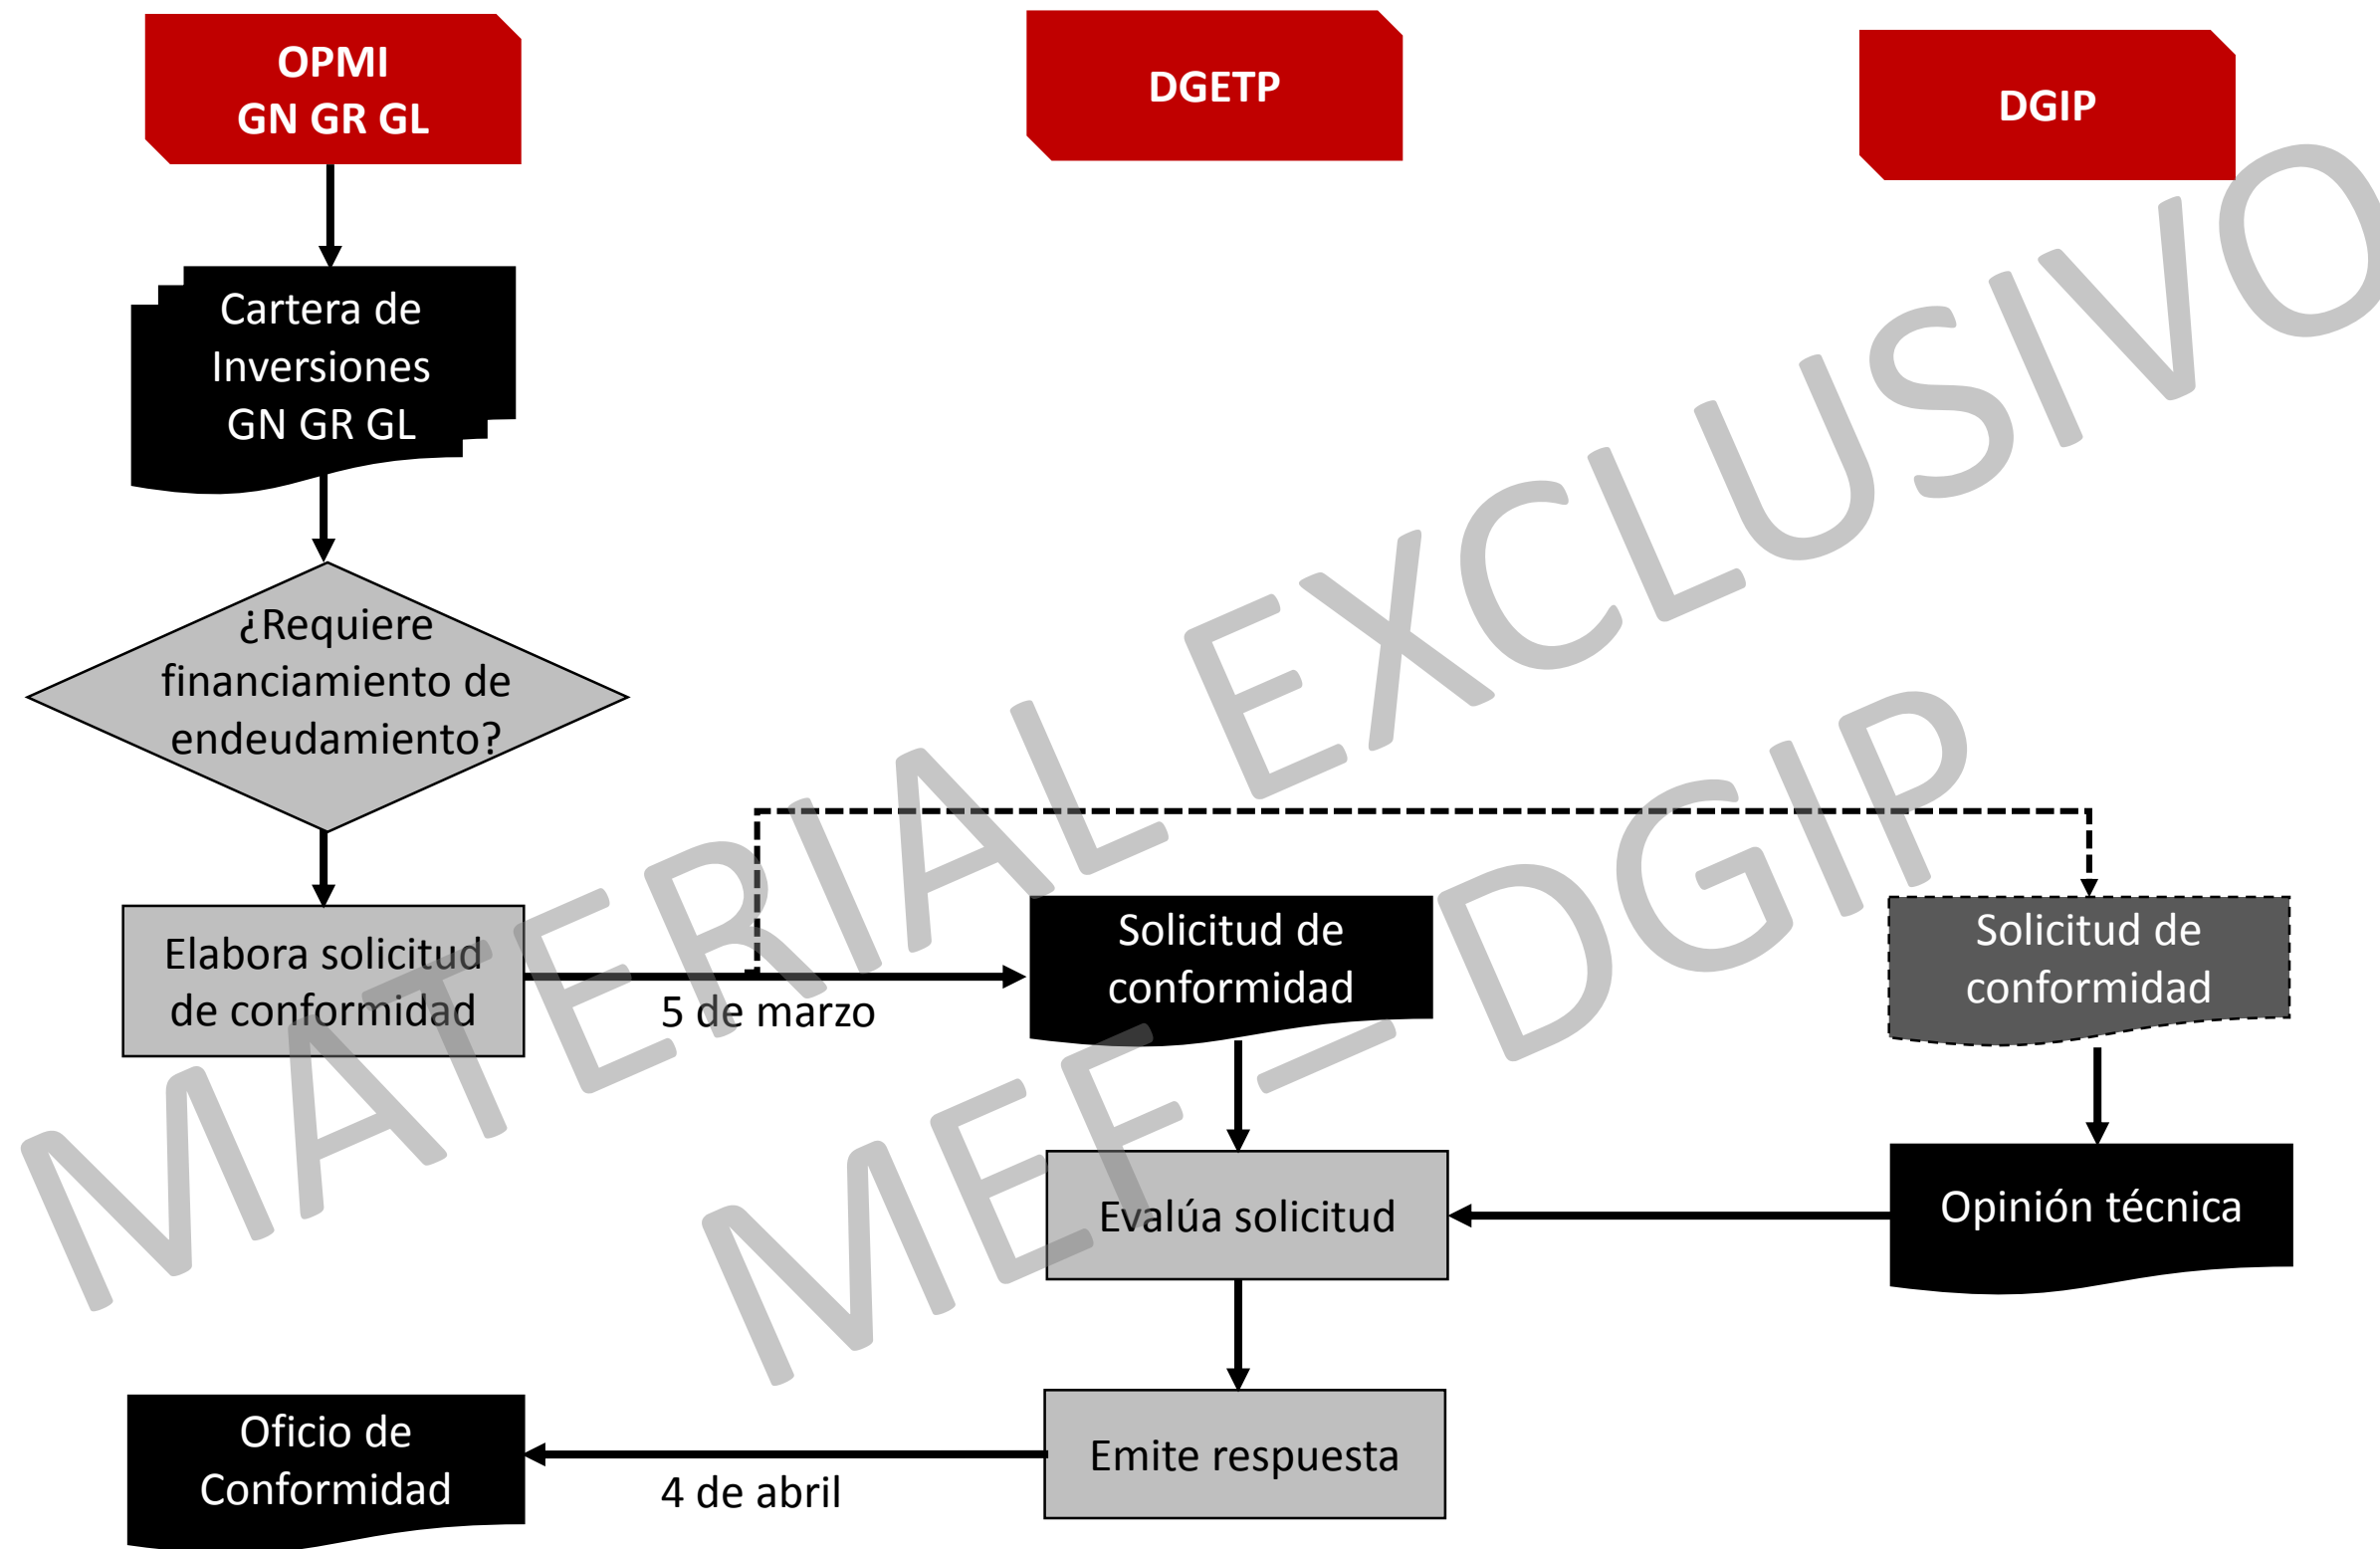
OPMI
GN GR GL

DGETP

DGIP

Cartera de Inversiones GN GR GL

¿Requiere financiamiento de endeudamiento?

Elabora solicitud de conformidad

5 de marzo

Solicitud de conformidad

Solicitud de conformidad

Evalúa solicitud

Opinión técnica

Emite respuesta

Oficio de Conformidad

4 de abril

MATERIAL EXCLUSIVO
MEF – DGIP